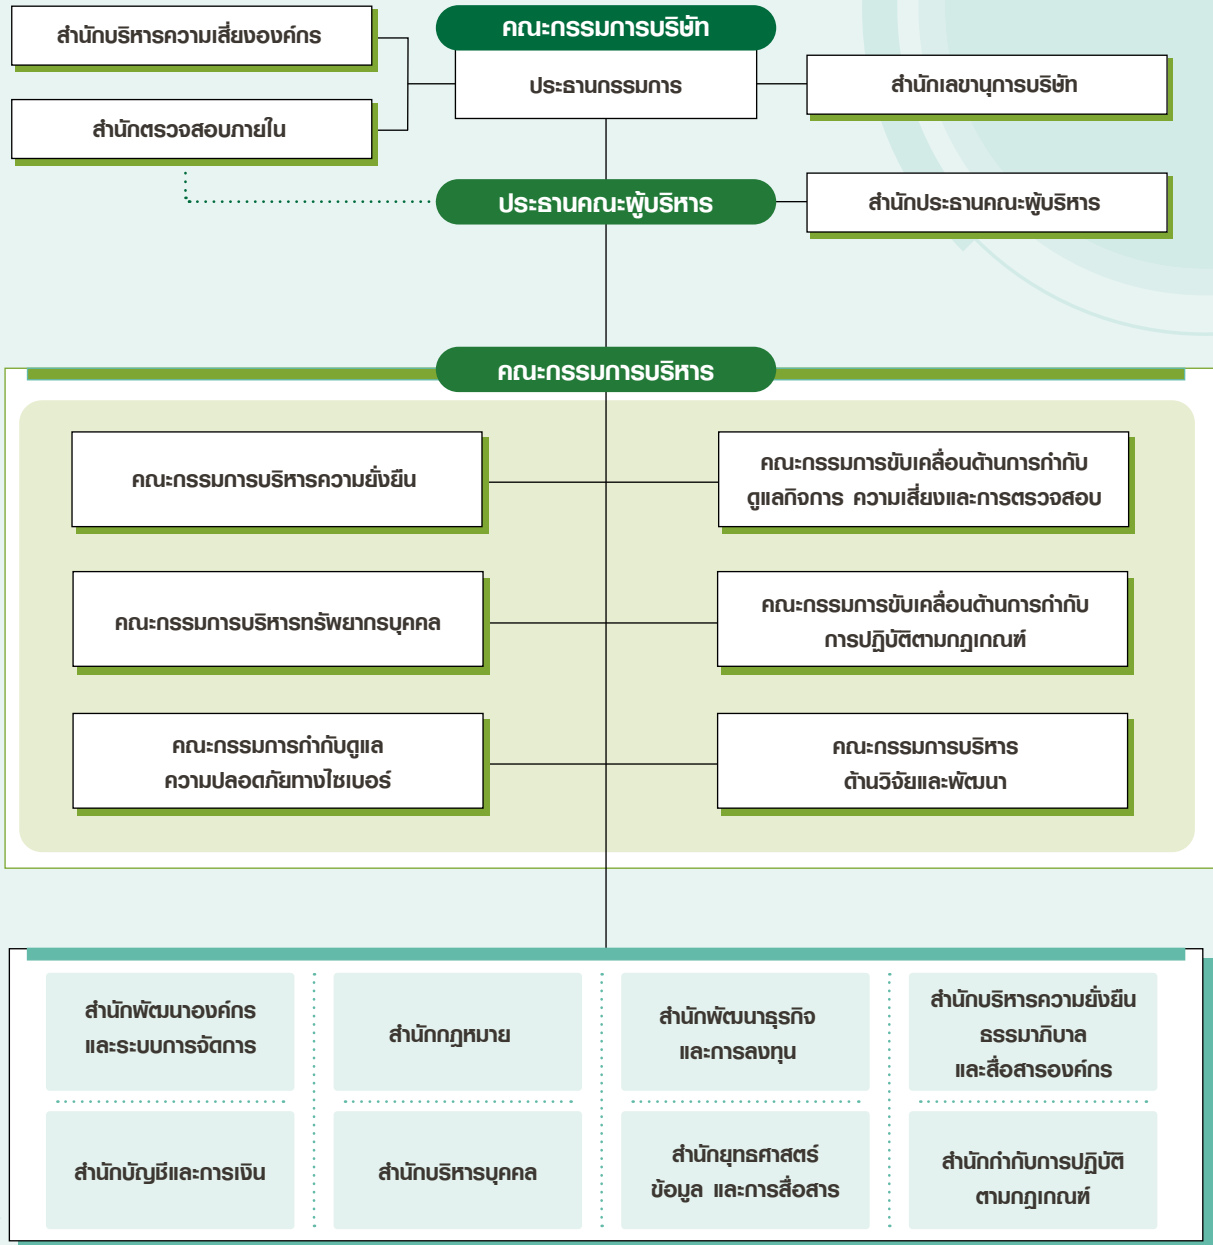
สำนักบริหารความเสี่ยงองค์กร

คณะกรรมการบริษัท

ประธานกรรมการ

สำนักเลขานุการบริษัท

สำนักตรวจสอบภายใน

ประธานคณะผู้บริหาร

สำนักประธานคณะผู้บริหาร

คณะกรรมการบริหาร

คณะกรรมการบริหารความยั่งยืน

คณะกรรมการขับเคลื่อนด้านการกำกับดูแลกิจการ ความเสี่ยงและการตรวจสอบ

คณะกรรมการบริหารทรัพยากรบุคคล

คณะกรรมการขับเคลื่อนด้านการกำกับการปฏิบัติตามกฎเกณฑ์

คณะกรรมการกำกับดูแลความปลอดภัยทางไซเบอร์

คณะกรรมการบริหารด้านวิจัยและพัฒนา

สำนักพัฒนาองค์กรและระบบการจัดการ

สำนักกฎหมาย

สำนักพัฒนาธุรกิจและการลงทุน

สำนักบริหารความยั่งยืน ธรรมาภิบาล และสื่อสารองค์กร

สำนักบัญชีและการเงิน

สำนักบริหารบุคคล

สำนักยุทธศาสตร์ ข้อมูล และการสื่อสาร

สำนักกำกับการปฏิบัติตามกฎเกณฑ์